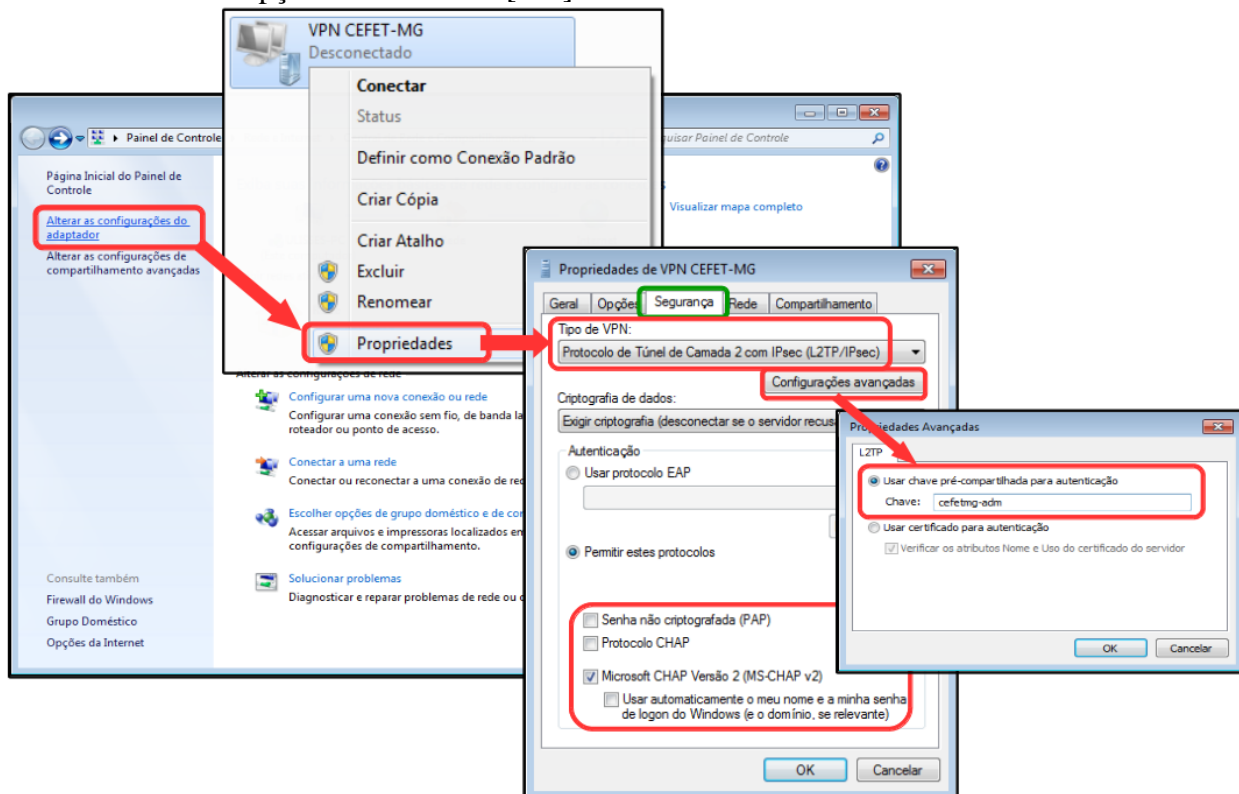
VPN CEFET-MG
Desconectado

Conectar
Status
Definir como Conexão Padrão
Criar Cópia
Criar Atalho
Excluir
Renomear
Propriedades

Painel de Controle
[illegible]uisar Painel de Controle

Página Inicial do Painel de Controle
Alterar as configurações do adaptador
Alterar as configurações de compartilhamento avançadas

Visualizar mapa completo

Alterar as configurações de rede
Configurar uma nova conexão ou rede
Configurar uma conexão sem fio, de banda la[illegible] roteador ou ponto de acesso.
Conectar a uma rede
Conectar ou reconectar a uma conexão de re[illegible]
Escolher opções de grupo doméstico e de co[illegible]
Acessar arquivos e impressoras localizados en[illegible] configurações de compartilhamento.
Solucionar problemas
Diagnosticar e reparar problemas de rede ou o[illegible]

Consulte também
Firewall do Windows
Grupo Doméstico
Opções da Internet

Propriedades de VPN CEFET-MG
Geral | Opções | Segurança | Rede | Compartilhamento
Tipo de VPN:
Protocolo de Túnel de Camada 2 com IPsec (L2TP/IPsec)
Configurações avançadas
Criptografia de dados:
Exigir criptografia (desconectar se o servidor recus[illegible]
Autenticação
Usar protocolo EAP
Permitir estes protocolos
Senha não criptografada (PAP)
Protocolo CHAP
Microsoft CHAP Versão 2 (MS-CHAP v2)
Usar automaticamente o meu nome e a minha senha de logon do Windows (e o domínio, se relevante)
OK
Cancelar

Propriedades Avançadas
L2TP
Usar chave pré-compartilhada para autenticação
Chave: cefetmg-adm
Usar certificado para autenticação
Verificar os atributos Nome e Uso do certificado do servidor
OK
Cancelar